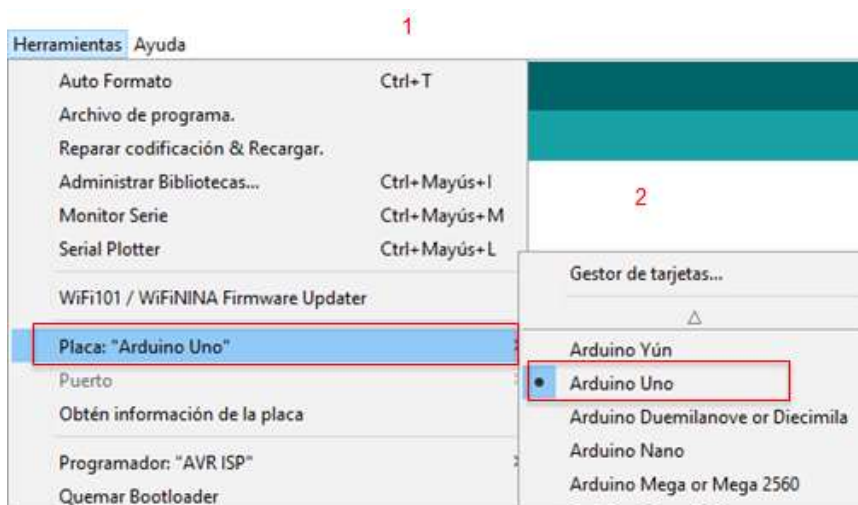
1

Herramientas Ayuda

Auto Formato Ctrl+T
Archivo de programa.
Reparar codificación & Recargar.
Administrar Bibliotecas... Ctrl+Mayús+I
Monitor Serie Ctrl+Mayús+M
Serial Plotter Ctrl+Mayús+L
WiFi101 / WiFiNINA Firmware Updater
Placa: "Arduino Uno"
Puerto
Obtén información de la placa
Programador: "AVR ISP"
Quemar Bootloader

2

Gestor de tarjetas...
△
Arduino Yún
Arduino Uno
Arduino Duemilanove or Diecimila
Arduino Nano
Arduino Mega or Mega 2560